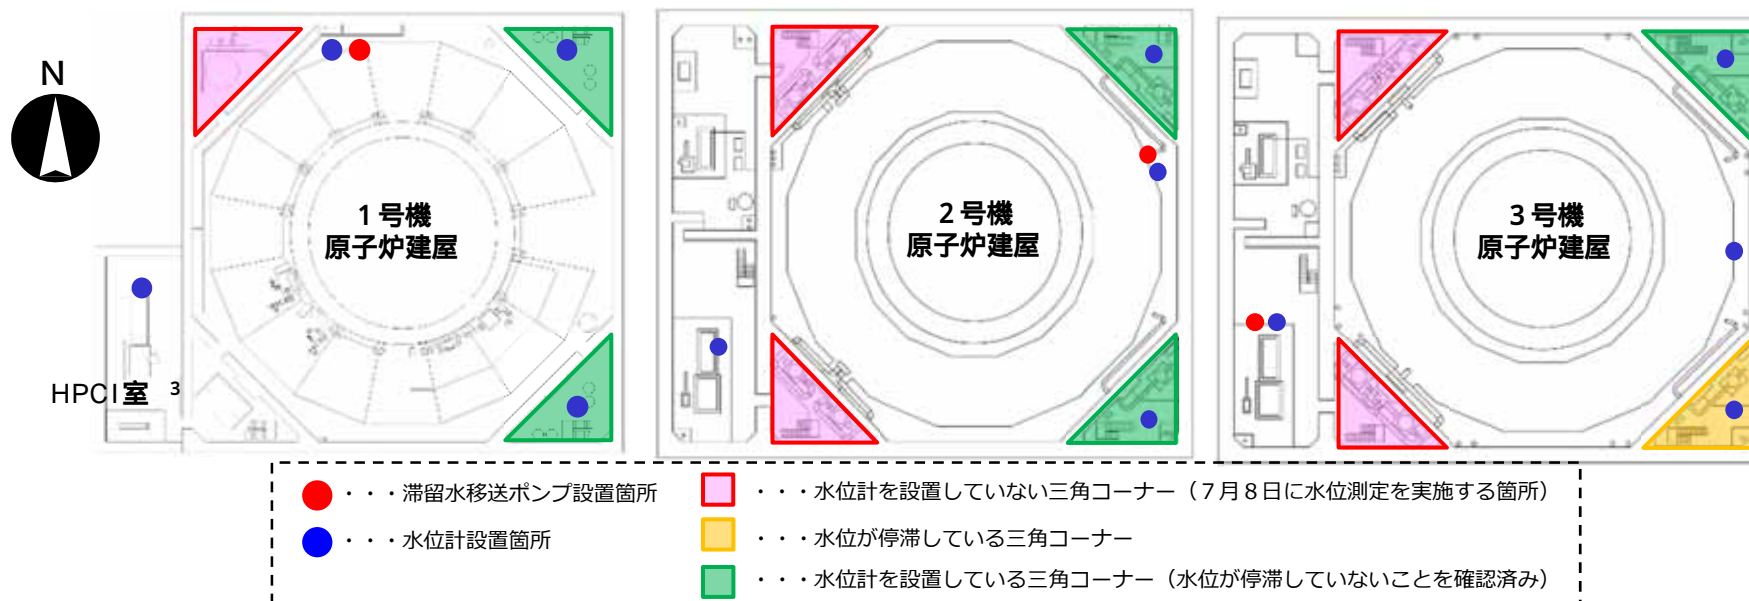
N

1号機
原子炉建屋

2号機
原子炉建屋

3号機
原子炉建屋

HPCI室 3

・・・滞留水移送ポンプ設置箇所

・・・水位計設置箇所

・・・水位計を設置していない三角コーナー（7月8日に水位測定を実施する箇所）

・・・水位が停滞している三角コーナー

・・・水位計を設置している三角コーナー（水位が停滞していないことを確認済み）